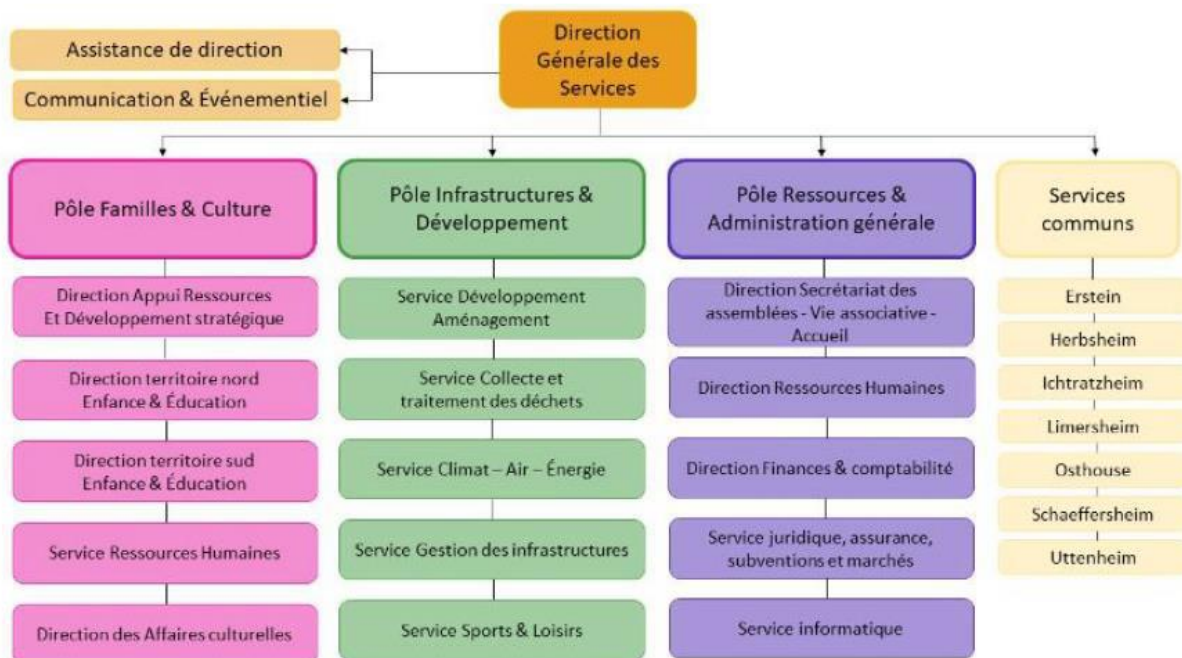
Direction Générale des Services

Assistance de direction

Communication & Événementiel

Pôle Familles & Culture

Direction Appui Ressources Et Développement stratégique

Direction territoire nord Enfance & Éducation

Direction territoire sud Enfance & Éducation

Service Ressources Humaines

Direction des Affaires culturelles

Pôle Infrastructures & Développement

Service Développement Aménagement

Service Collecte et traitement des déchets

Service Climat – Air – Énergie

Service Gestion des infrastructures

Service Sports & Loisirs

Pôle Ressources & Administration générale

Direction Secrétariat des assemblées - Vie associative - Accueil

Direction Ressources Humaines

Direction Finances & comptabilité

Service juridique, assurance, subventions et marchés

Service informatique

Services communs

Erstein

Herbsheim

Ichtratzheim

Limersheim

Osthouse

Schaeffersheim

Uttenheim